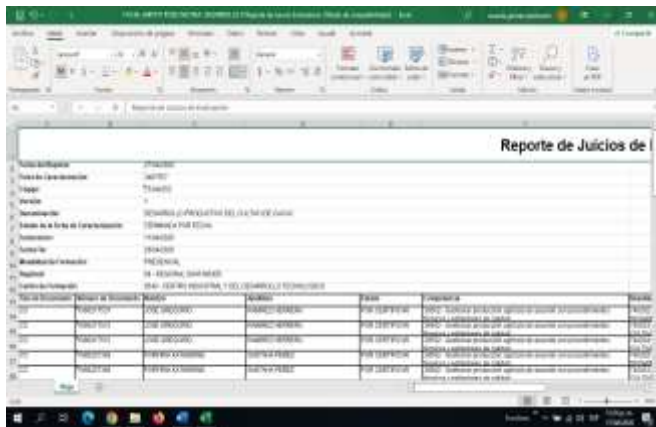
Reporte de Juicios de

Ficha de Caracterización
Código
Versión
Denominación	DESARROLLO PRODUCTIVO DEL CULTIVO DE CACAO
Estado de la ficha de Caracterización	TERMINADA POR FECHA
Modalidad de Formación	PRESENCIAL
Regional	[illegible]
Centro de Formación	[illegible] CENTRO INDUSTRIAL Y DEL DESARROLLO TECNOLOGICO

| Tipo de Documento | Número de Documento | Nombre | Apellidos | Estado | Competencia |
|---|---|---|---|---|---|
| CC | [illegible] | JOSE GREGORIO | RAMIREZ HERRERA | POR CERTIFICAR | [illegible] |
| CC | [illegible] | JOSE GREGORIO | RAMIREZ HERRERA | POR CERTIFICAR | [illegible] |
| CC | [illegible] | JOSE GREGORIO | RAMIREZ HERRERA | POR CERTIFICAR | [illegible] |
| CC | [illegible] | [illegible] | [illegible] | POR CERTIFICAR | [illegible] |
| CC | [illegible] | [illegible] | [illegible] | POR CERTIFICAR | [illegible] |

Hoja